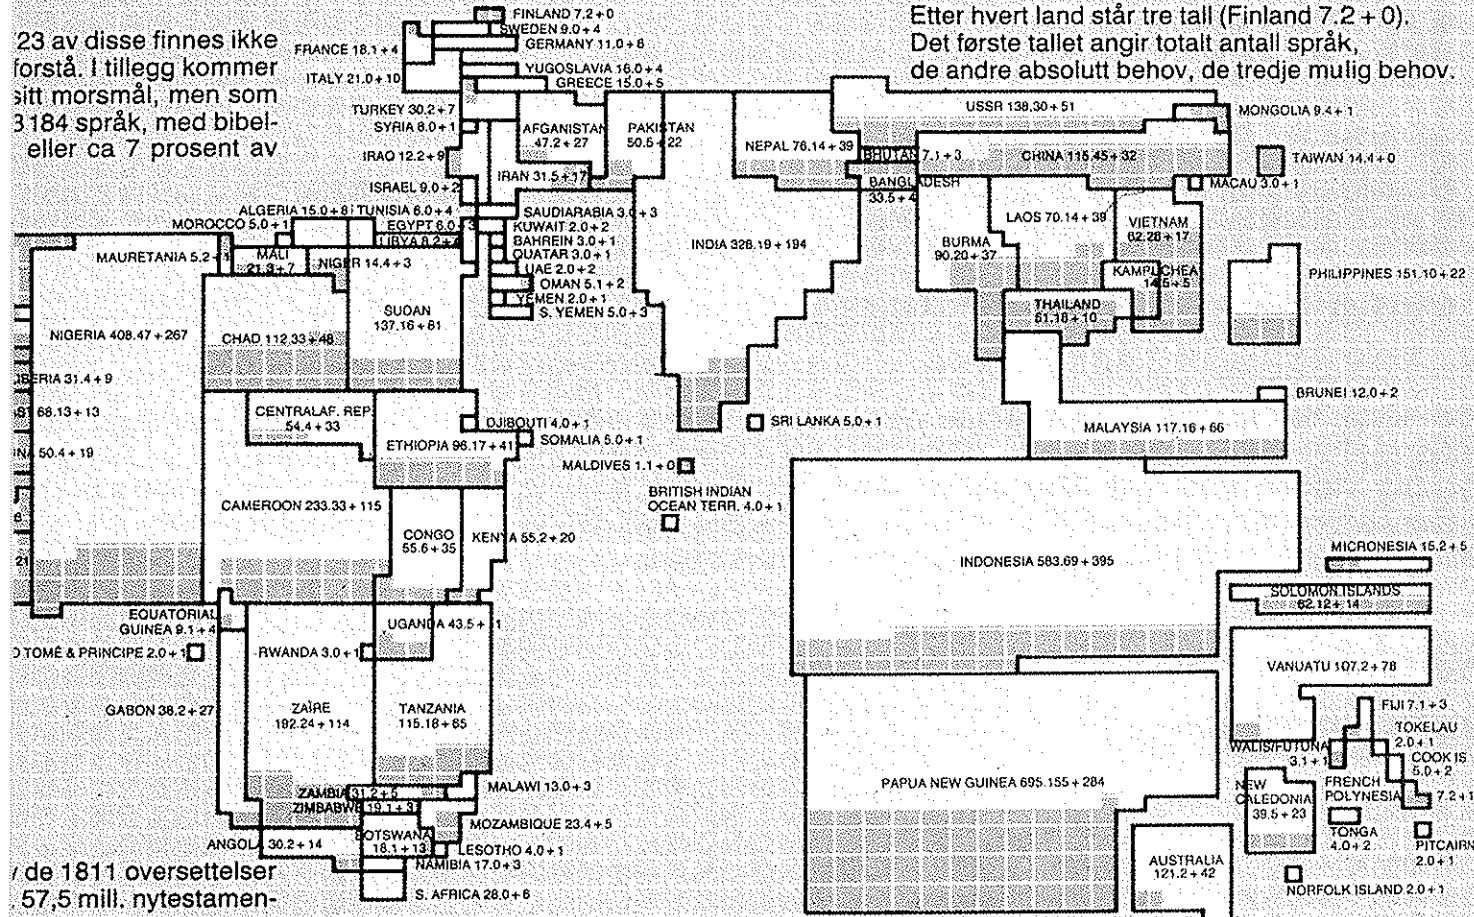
23 av disse finnes ikke forstå. I tillegg kommer sitt morsmål, men som 3184 språk, med bibeleller ca 7 prosent av

Etter hvert land står tre tall (Finland 7.2 + 0). Det første tallet angir totalt antall språk, de andre absolutt behov, de tredje mulig behov.

FINLAND 7.2 + 0
SWEDEN 9.0 + 4
GERMANY 11.0 + 6
FRANCE 18.1 + 4
ITALY 21.0 + 10
YUGOSLAVIA 16.0 + 4
GREECE 15.0 + 5
TURKEY 30.2 + 7
SYRIA 8.0 + 1
IRAQ 12.2 + 9
ISRAEL 9.0 + 2
AFGANISTAN 47.2 + 27
PAKISTAN 50.5 + 22
IRAN 31.5 + 17
NEPAL 76.14 + 39
BHUTAN 7.1 + 3
USSR 138.30 + 51
MONGOLIA 9.4 + 1
CHINA 115.45 + 32
TAIWAN 14.4 + 0
MACAU 3.0 + 1
BANGLADESH 33.5 + 4
ALGERIA 15.0 + 8
TUNISIA 6.0 + 4
MOROCCO 5.0 + 1
EGYPT 6.0 + 3
LIBYA 8.2 + 4
SAUDIARABIA 3.0 + 3
KUWAIT 2.0 + 2
BAHREIN 3.0 + 1
QUATAR 3.0 + 1
UAE 2.0 + 2
OMAN 5.1 + 2
YEMEN 2.0 + 1
S. YEMEN 5.0 + 3
INDIA 326.19 + 194
LAOS 70.14 + 39
VIETNAM 62.28 + 17
BURMA 90.20 + 37
KAMPUCHEA 14.5 + 5
THAILAND 61.18 + 10
PHILIPPINES 151.10 + 22
MAURETANIA 5.2 + 1
MALI 21.3 + 7
NIGER 14.4 + 3
SUDAN 137.16 + 81
NIGERIA 408.47 + 267
CHAD 112.33 + 48
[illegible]BERIA 31.4 + 9
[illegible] 68.13 + 13
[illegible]NA 50.4 + 19
CENTRALAF. REP. 54.4 + 33
DJIBOUTI 4.0 + 1
SRI LANKA 5.0 + 1
BRUNEI 12.0 + 2
ETHIOPIA 96.17 + 41
SOMALIA 5.0 + 1
MALAYSIA 117.16 + 66
MALDIVES 1.1 + 0
BRITISH INDIAN OCEAN TERR. 4.0 + 1
CAMEROON 233.33 + 115
CONGO 55.6 + 35
KENYA 55.2 + 20
INDONESIA 583.69 + 395
MICRONESIA 15.2 + 5
SOLOMON ISLANDS 62.12 + 14
EQUATORIAL GUINEA 9.1 + 4
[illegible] TOMÉ & PRINCIPE 2.0 + 1
UGANDA 43.5 + 1
RWANDA 3.0 + 1
VANUATU 107.2 + 78
GABON 38.2 + 27
ZAÏRE 192.24 + 114
TANZANIA 115.18 + 65
FIJI 7.1 + 3
TOKELAU 2.0 + 1
WALIS/FUTUNA 3.1 + 1
COOK IS. 5.0 + 2
ZAMBIA 31.2 + 5
ZIMBABWE 19.1 + 3
MALAWI 13.0 + 3
PAPUA NEW GUINEA 695.155 + 284
NEW CALEDONIA 39.5 + 23
FRENCH POLYNESIA 7.2 + 1
ANGOLA 30.2 + 14
BOTSWANA 18.1 + 13
MOZAMBIQUE 23.4 + 5
LESOTHO 4.0 + 1
TONGA 4.0 + 2
PITCAIRN 2.0 + 1
NAMIBIA 17.0 + 3
AUSTRALIA 121.2 + 42
NORFOLK ISLAND 2.0 + 1
S. AFRICA 28.0 + 6

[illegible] de 1811 oversettelser 57,5 mill. nytestamen-